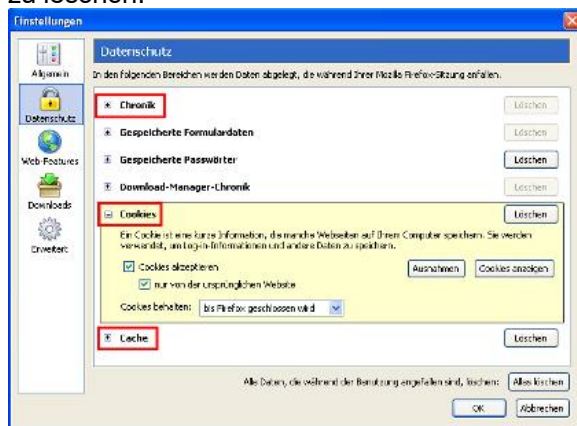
zu löschen.

Einstellungen

Allgemein

Datenschutz

Web-Features

Downloads

Erweitert

Datenschutz

In den folgenden Bereichen werden Daten abgelegt, die während Ihrer Mozilla Firefox-Sitzung anfallen.

Chronik
Löschen

Gespeicherte Formulardaten
Löschen

Gespeicherte Passwörter
Löschen

Download-Manager-Chronik
Löschen

Cookies
Löschen

Ein Cookie ist eine kurze Information, die manche Webseiten auf Ihrem Computer speichern. Sie werden verwendet, um Log-in-Informationen und andere Daten zu speichern.

Cookies akzeptieren

nur von der ursprünglichen Website

Ausnahmen

Cookies anzeigen

Cookies behalten: bis Firefox geschlossen wird

Cache
Löschen

Alle Daten, die während der Benutzung angefallen sind, löschen: Alles löschen

OK

Abbrechen